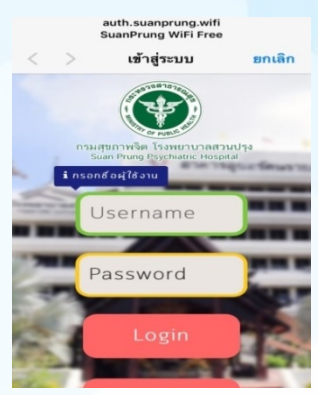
auth.suanprung.wifi
SuanPrung WiFi Free

< > เข้าสู่ระบบ ยกเลิก

MINISTRY OF PUBLIC HEALTH

กรมสุขภาพจิต โรงพยาบาลสวนปรุง
Suan Prung Psychiatric Hospital

i กรอกชื่อผู้ใช้งาน

Username

Password

Login